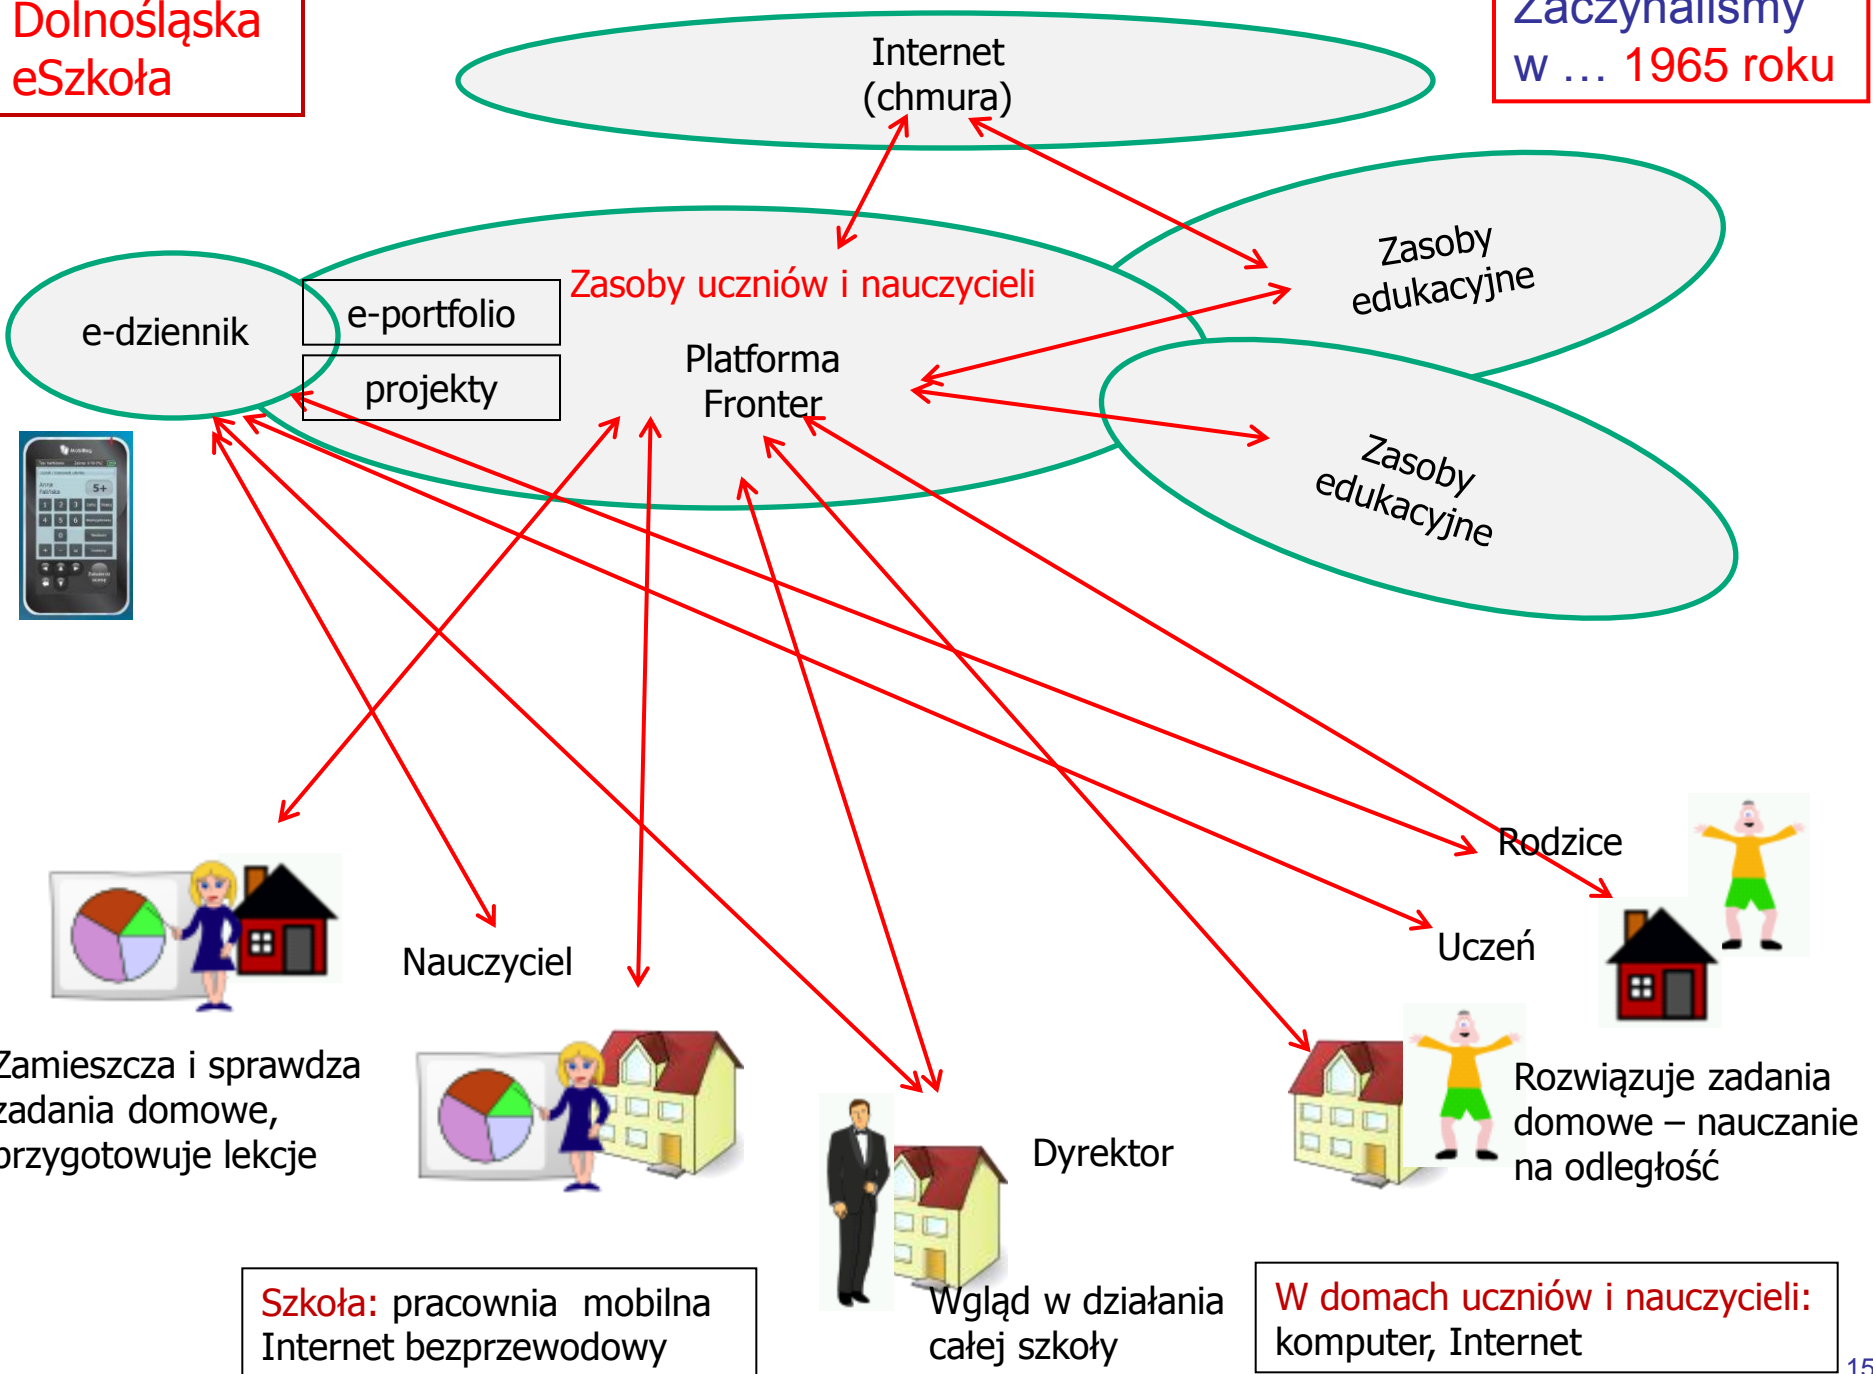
Dolnośląska eSzkoła

Zaczynaliśmy w … 1965 roku

Internet (chmura)

Zasoby edukacyjne

Zasoby uczniów i nauczycieli

e-dziennik

e-portfolio

projekty

Platforma Fronter

Zasoby edukacyjne

5+

Rodzice

Uczeń

Nauczyciel

Zamieszcza i sprawdza zadania domowe, przygotowuje lekcje

Dyrektor

Rozwiązuje zadania domowe – nauczanie na odległość

Wgląd w działania całej szkoły

Szkoła: pracownia mobilna Internet bezprzewodowy

W domach uczniów i nauczycieli: komputer, Internet

15